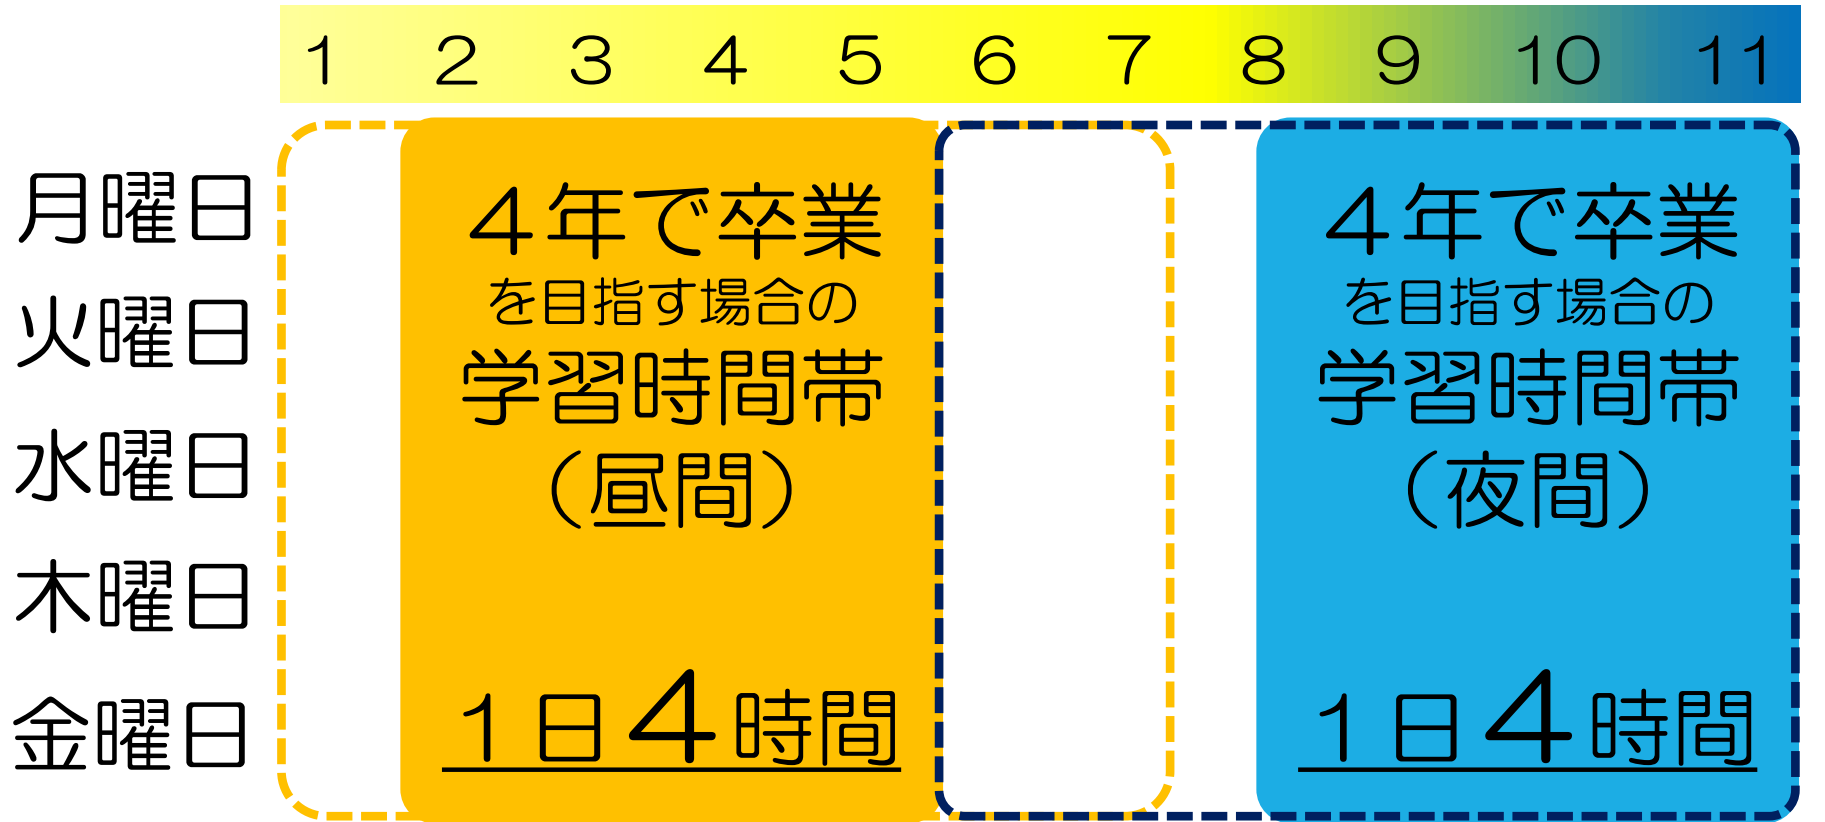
| | 1 | 2 | 3 | 4 | 5 | 6 | 7 | 8 | 9 | 10 | 11 |
|---|---|---|---|---|---|---|---|---|---|---|---|

月曜日
火曜日
水曜日
木曜日
金曜日

４年で卒業
を目指す場合の
学習時間帯
（昼間）

１日４時間

４年で卒業
を目指す場合の
学習時間帯
（夜間）

１日４時間